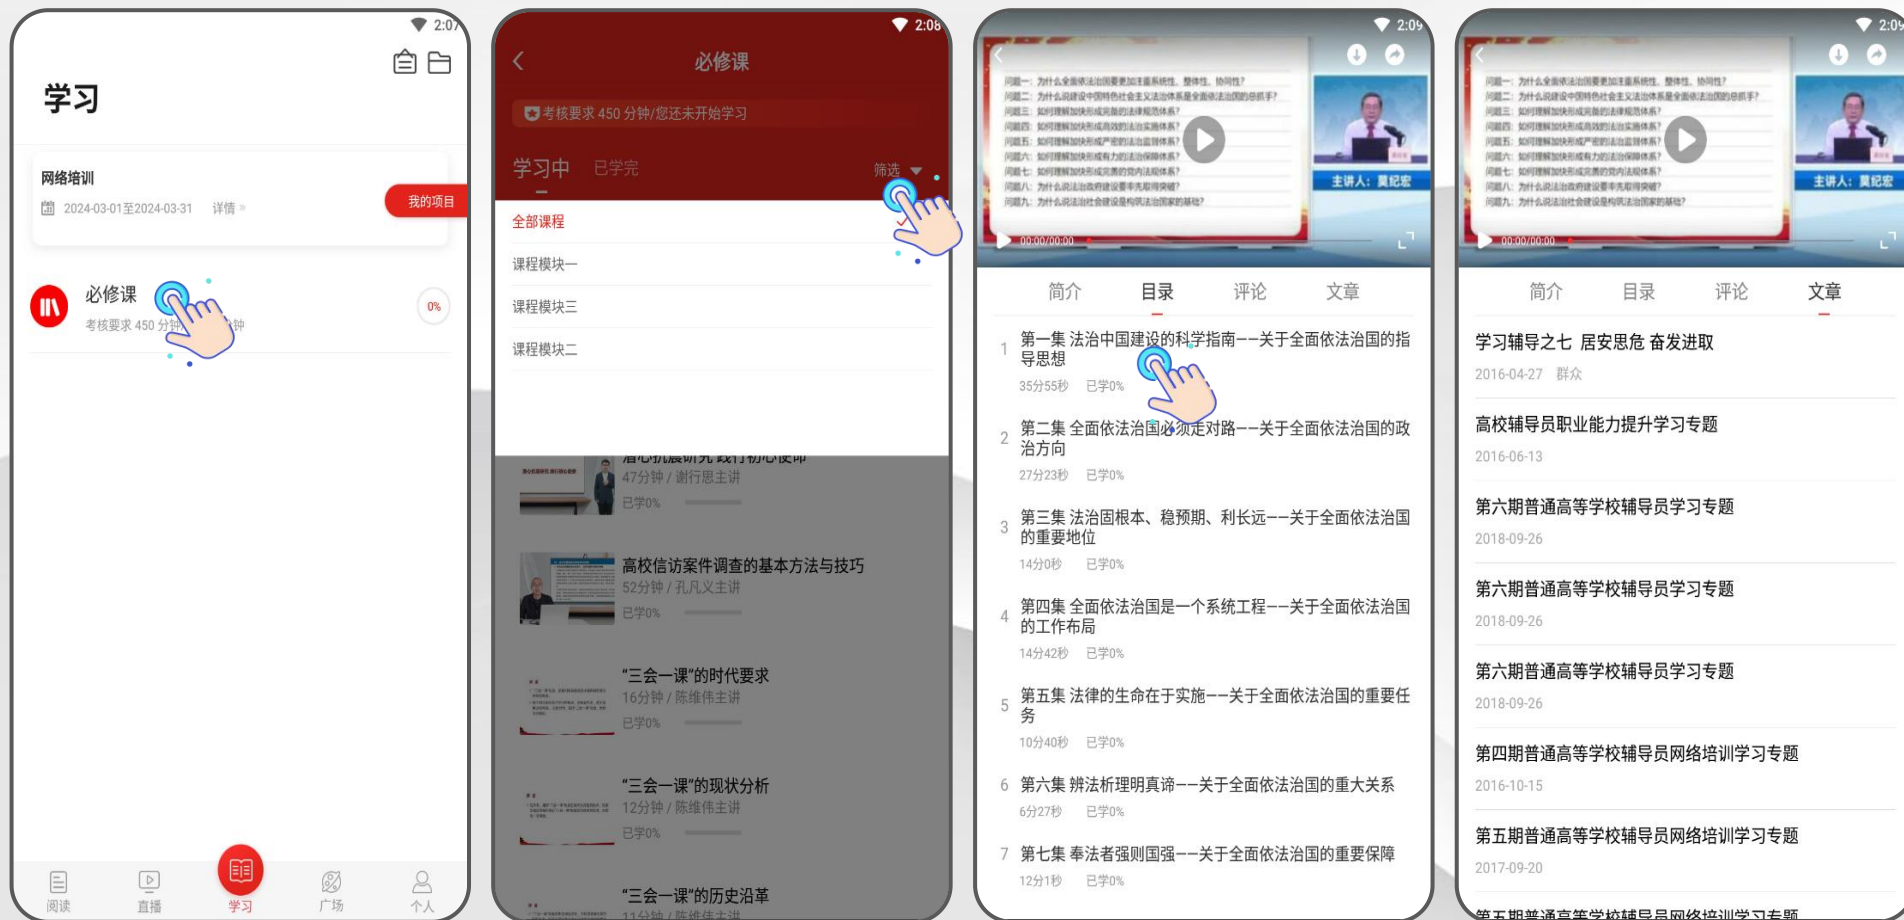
2:07

学习

网络培训
2024-03-01至2024-03-31 详情 »
我的项目

必修课
考核要求 450 分钟 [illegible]钟
0%

阅读 直播 学习 广场 个人

2:08
必修课
考核要求 450 分钟/您还未开始学习
学习中 已学完 筛选
全部课程
课程模块一
课程模块三
课程模块二

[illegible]
47分钟 / 谢行恩主讲
已学0%

高校信访案件调查的基本方法与技巧
52分钟 / 孔凡义主讲
已学0%

“三会一课”的时代要求
16分钟 / 陈维伟主讲
已学0%

“三会一课”的现状分析
12分钟 / 陈维伟主讲
已学0%

“三会一课”的历史沿革
11分钟 / 陈维伟主讲

2:09
主讲人：冀纪宏
00:00/00:00
简介 目录 评论 文章

1 第一集 法治中国建设的科学指南——关于全面依法治国的指导思想
35分55秒 已学0%

2 第二集 全面依法治国必须走对路——关于全面依法治国的政治方向
27分23秒 已学0%

3 第三集 法治固根本、稳预期、利长远——关于全面依法治国的重要地位
14分0秒 已学0%

4 第四集 全面依法治国是一个系统工程——关于全面依法治国的工作布局
14分42秒 已学0%

5 第五集 法律的生命在于实施——关于全面依法治国的重要任务
10分40秒 已学0%

6 第六集 辨法析理明真谛——关于全面依法治国的重大关系
6分27秒 已学0%

7 第七集 奉法者强则国强——关于全面依法治国的重要保障
12分1秒 已学0%

2:09
主讲人：冀纪宏
00:00/00:00
简介 目录 评论 文章

学习辅导之七 居安思危 奋发进取
2016-04-27 群众

高校辅导员职业能力提升学习专题
2016-06-13

第六期普通高等学校辅导员学习专题
2018-09-26

第六期普通高等学校辅导员学习专题
2018-09-26

第六期普通高等学校辅导员学习专题
2018-09-26

第四期普通高等学校辅导员网络培训学习专题
2016-10-15

第五期普通高等学校辅导员网络培训学习专题
2017-09-20

第五期普通高等学校辅导员网络培训学习专题